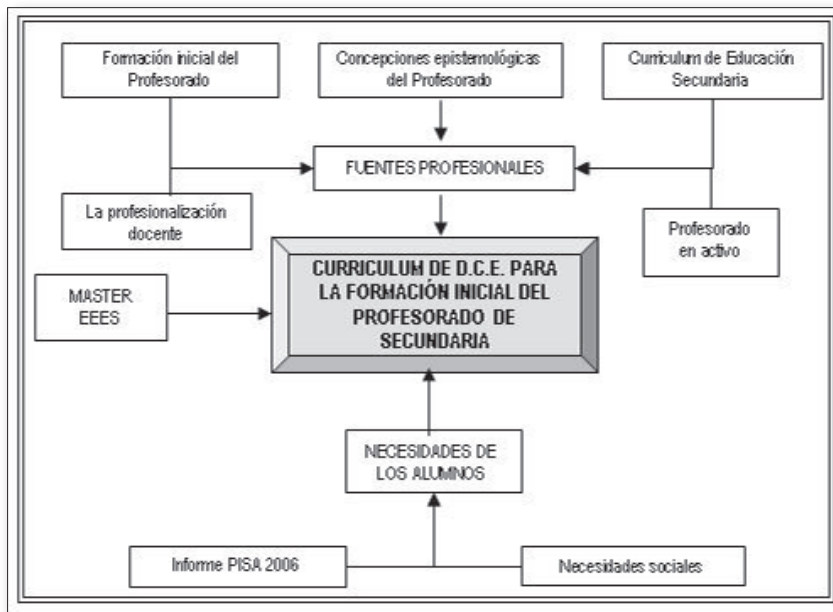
Formación inicial del Profesorado

Concepciones epistemológicas del Profesorado

Curriculum de Educación Secundaria

FUENTES PROFESIONALES

La profesionalización docente

Profesorado en activo

MASTER EEES

CURRICULUM DE D.C.E. PARA LA FORMACIÓN INICIAL DEL PROFESORADO DE SECUNDARIA

NECESIDADES DE LOS ALUMNOS

Informe PISA 2006

Necesidades sociales